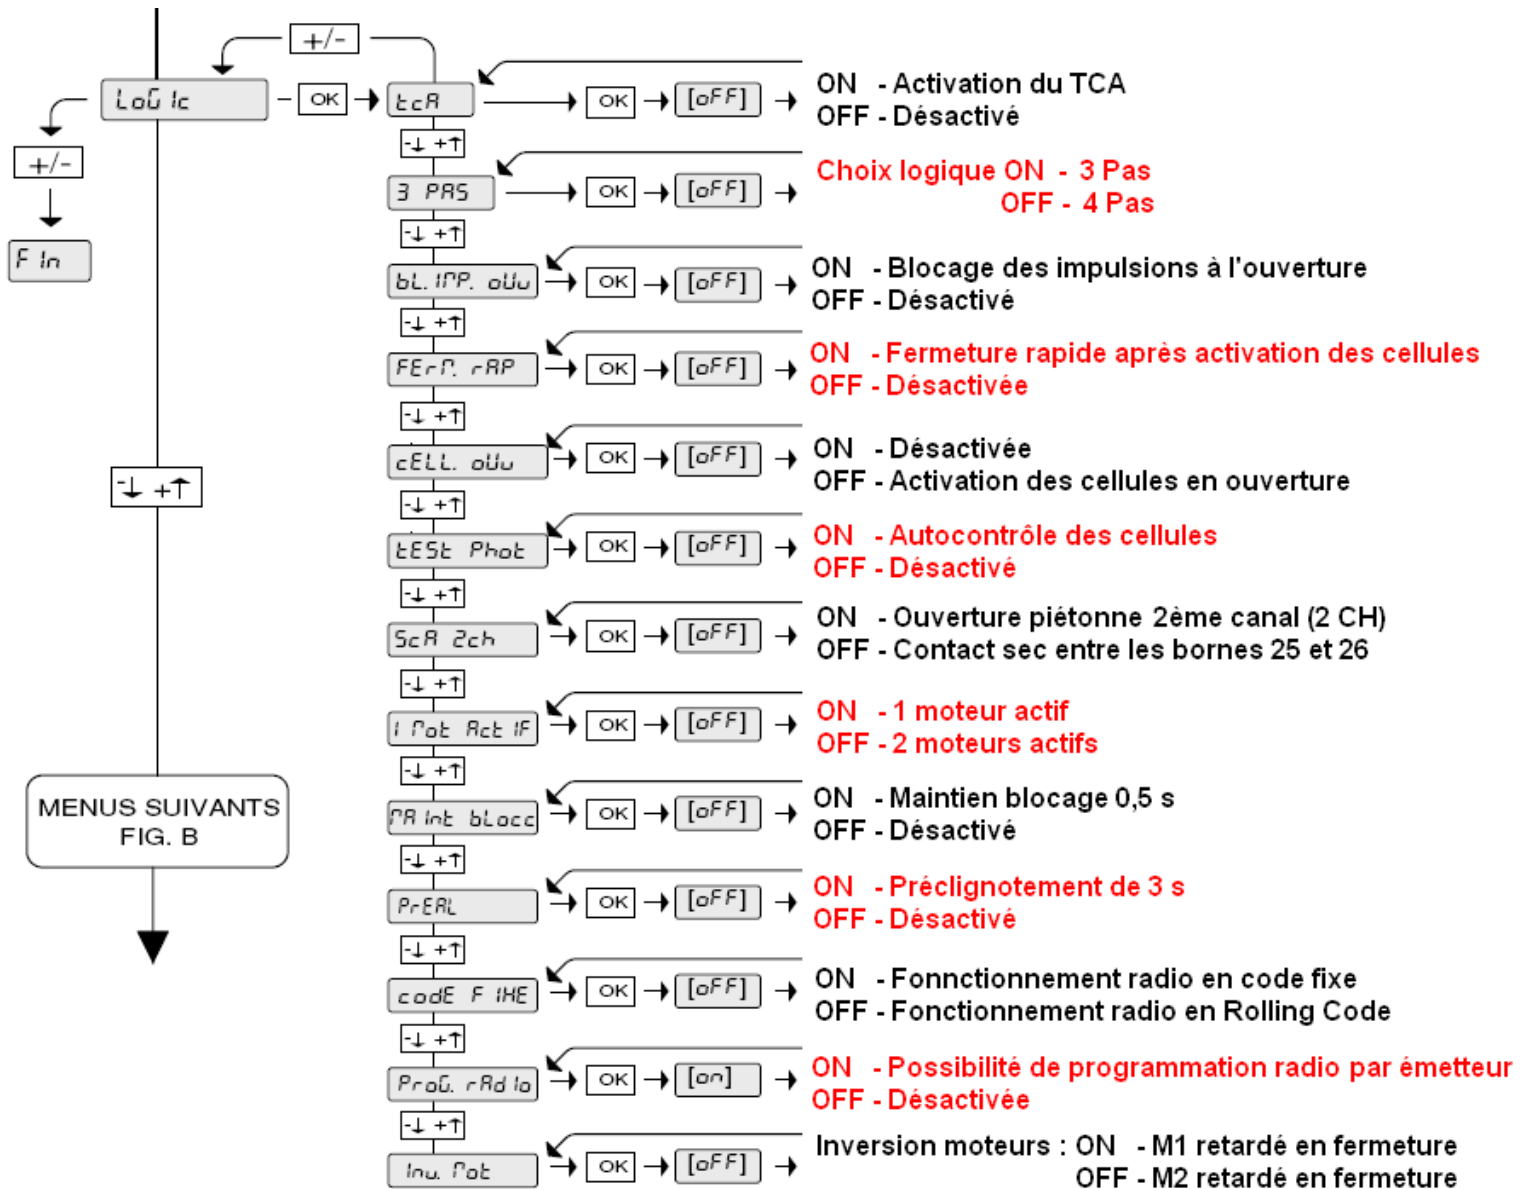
+/-

LoG Ic — OK → tcA → OK → [oFF] → ON - Activation du TCA
OFF - Désactivé

+/-
F In

-↓ +↑
3 PAS → OK → [oFF] → Choix logique ON - 3 Pas
OFF - 4 Pas

-↓ +↑
bL. IMP. oUu → OK → [oFF] → ON - Blocage des impulsions à l'ouverture
OFF - Désactivé

-↓ +↑
FErM. rAP → OK → [oFF] → ON - Fermeture rapide après activation des cellules
OFF - Désactivée

-↓ +↑
cELL. oUu → OK → [oFF] → ON - Désactivée
OFF - Activation des cellules en ouverture

-↓ +↑
tESt Phot → OK → [oFF] → ON - Autocontrôle des cellules
OFF - Désactivé

-↓ +↑
ScA 2ch → OK → [oFF] → ON - Ouverture piétonne 2ème canal (2 CH)
OFF - Contact sec entre les bornes 25 et 26

-↓ +↑
1 Mot Act IF → OK → [oFF] → ON - 1 moteur actif
OFF - 2 moteurs actifs

-↓ +↑
MA Int bLocc → OK → [oFF] → ON - Maintien blocage 0,5 s
OFF - Désactivé

-↓ +↑
PrEAL → OK → [oFF] → ON - Préclignotement de 3 s
OFF - Désactivé

-↓ +↑
codE F IHE → OK → [oFF] → ON - Fonnctionnement radio en code fixe
OFF - Fonctionnement radio en Rolling Code

-↓ +↑
ProG. rAd Io → OK → [on] → ON - Possibilité de programmation radio par émetteur
OFF - Désactivée

-↓ +↑
Inu. Mot → OK → [oFF] → Inversion moteurs : ON - M1 retardé en fermeture
OFF - M2 retardé en fermeture

-↓ +↑

MENUS SUIVANTS
FIG. B